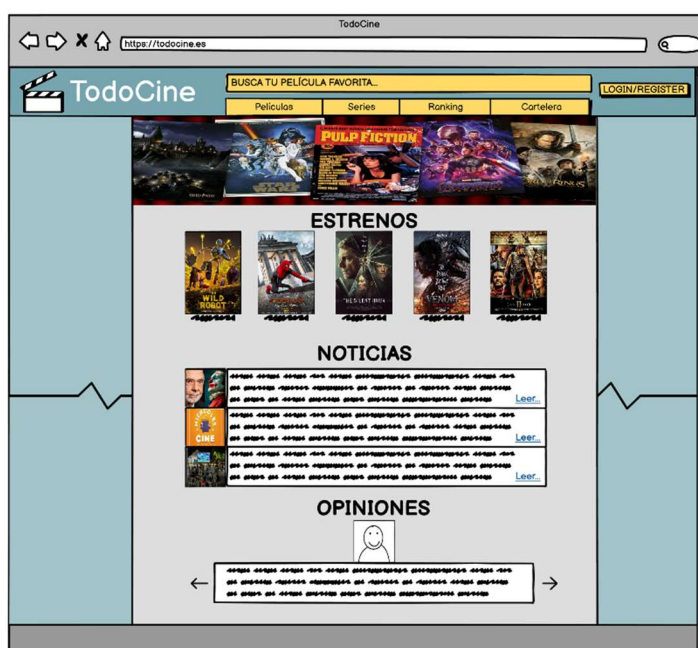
TodoCine

https://todocine.es

TodoCine

BUSCA TU PELÍCULA FAVORITA...

LOGIN/REGISTER

Películas | Series | Ranking | Cartelera

PULP FICTION

ESTRENOS

THE WILD ROBOT

THE SILENT HOUR

VENOM

NOTICIAS

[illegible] Leer...

CINE

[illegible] Leer...

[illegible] Leer...

OPINIONES

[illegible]